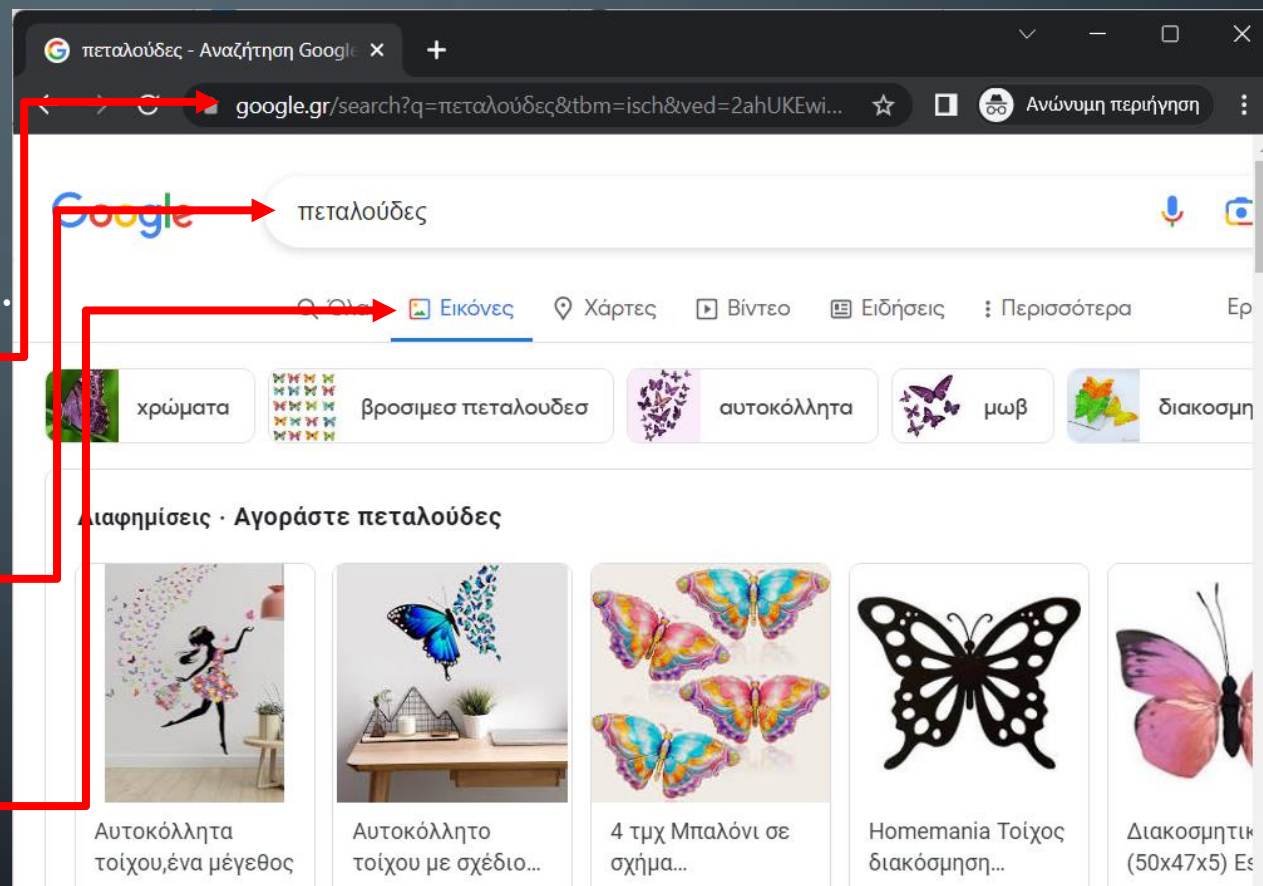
πεταλούδες - Αναζήτηση Google

google.gr/search?q=πεταλούδες&tbm=isch&ved=2ahUKEwi...

Ανώνυμη περιήγηση

Google

πεταλούδες

Όλα Εικόνες Χάρτες Βίντεο Ειδήσεις Περισσότερα Ερ

χρώματα βροσιμες πεταλουδεσ αυτοκόλλητα μωβ διακοσμη

Διαφημίσεις · Αγοράστε πεταλούδες

Αυτοκόλλητα τοίχου,ένα μέγεθος

Αυτοκόλλητο τοίχου με σχέδιο...

4 τμχ Μπαλόνι σε σχήμα...

Homemania Τοίχος διακόσμηση...

Διακοσμητικ (50x47x5) Es